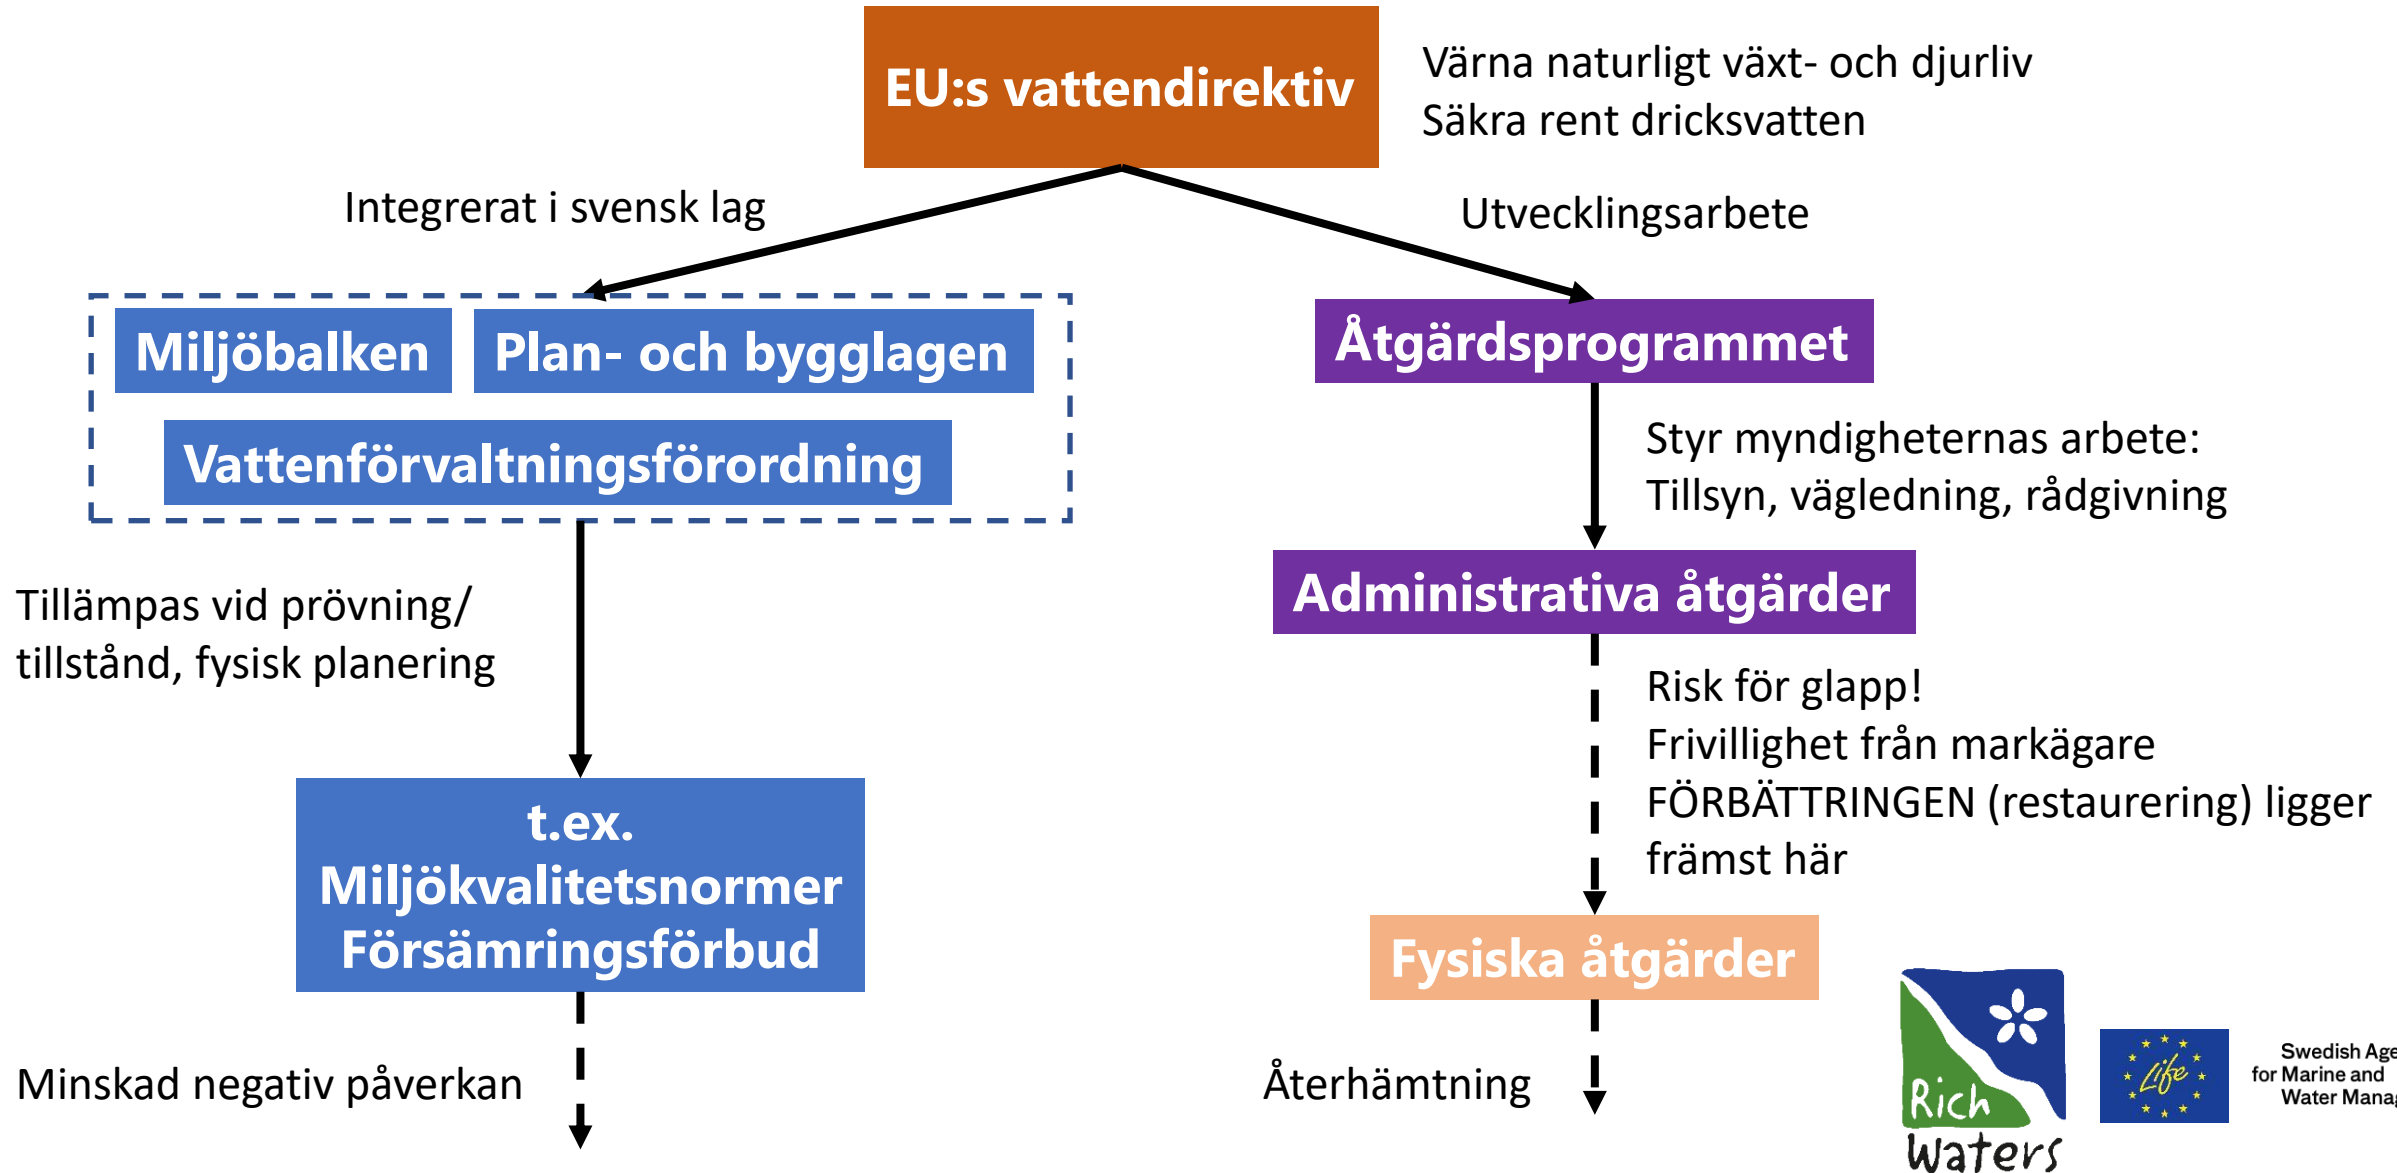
EU:s vattendirektiv

Värna naturligt växt- och djurliv
Säkra rent dricksvatten

Integrerat i svensk lag

Utvecklingsarbete

Miljöbalken

Plan- och bygglagen

Vattenförvaltningsförordning

Åtgärdsprogrammet

Styr myndigheternas arbete:
Tillsyn, vägledning, rådgivning

Tillämpas vid prövning/ tillstånd, fysisk planering

Administrativa åtgärder

Risk för glapp!
Frivillighet från markägare
FÖRBÄTTRINGEN (restaurering) ligger främst här

t.ex.
Miljökvalitetsnormer
Försämringsförbud

Fysiska åtgärder

Minskad negativ påverkan

Återhämtning

Rich Waters

Life

Swedish Age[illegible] for Marine and Water Mana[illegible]